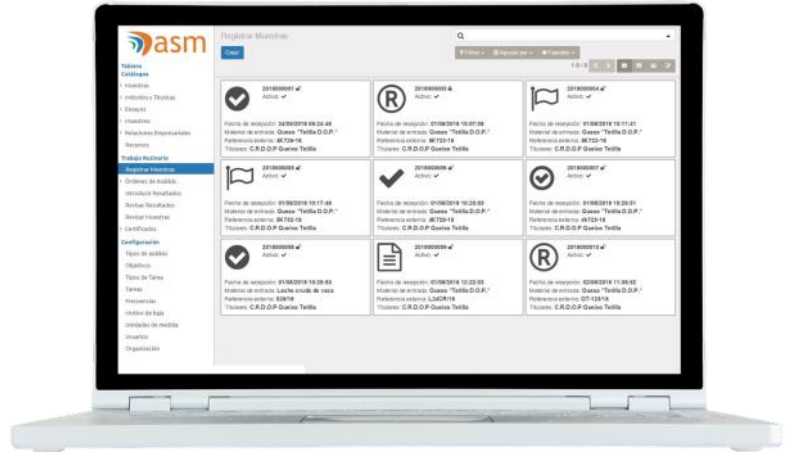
asm

Tablero
Catálogos
Muestras
Métodos y Técnicas
Ensayos
Usuarios
Relaciones Empresariales
Recursos
Trabajo Rutinario
Registrar Muestras
Órdenes de Análisis
Introducir Resultados
Revisar Resultados
Revisar Muestras
Certificados
Configuración
Tipos de análisis
Objetivos
Tipos de Tarea
Tareas
Frecuencias
Motivo de baja
Unidades de medida
Usuarios
Organización

Registrar Muestras

Crear

Filtros
Agrupar por
Favoritos

1-9 / 9

2018000001
Activo:
Fecha de recepción: 24/09/2018 09:24:49
Material de entrada: Queso "Tetilla D.O.P."
Referencia externa: 8K729-18
Titulares: C.R.D.O.P Queixo Tetilla

2018000003
Activo:
Fecha de recepción: 01/08/2018 10:07:08
Material de entrada: Queso "Tetilla D.O.P."
Referencia externa: 8K732-18
Titulares: C.R.D.O.P Queixo Tetilla

2018000004
Activo:
Fecha de recepción: 01/08/2018 10:11:41
Material de entrada: Queso "Tetilla D.O.P."
Referencia externa: 8K732-18
Titulares: C.R.D.O.P Queixo Tetilla

2018000005
Activo:
Fecha de recepción: 01/08/2018 10:17:49
Material de entrada: Queso "Tetilla D.O.P."
Referencia externa: 8K732-18
Titulares: C.R.D.O.P Queixo Tetilla

2018000006
Activo:
Fecha de recepción: 01/08/2018 10:20:03
Material de entrada: Queso "Tetilla D.O.P."
Referencia externa: 8K729-18
Titulares: C.R.D.O.P Queixo Tetilla

2018000007
Activo:
Fecha de recepción: 01/08/2018 10:20:31
Material de entrada: Queso "Tetilla D.O.P."
Referencia externa: 8K723-18
Titulares: C.R.D.O.P Queixo Tetilla

2018000008
Activo:
Fecha de recepción: 01/08/2018 10:29:03
Material de entrada: Leche cruda de vaca
Referencia externa: 528/18
Titulares: C.R.D.O.P Queixo Tetilla

2018000009
Activo:
Fecha de recepción: 01/08/2018 12:22:03
Material de entrada: Queso "Tetilla D.O.P."
Referencia externa: L24CR/18
Titulares: C.R.D.O.P Queixo Tetilla

2018000010
Activo:
Fecha de recepción: 02/08/2018 11:08:02
Material de entrada: Queso "Tetilla D.O.P."
Referencia externa: GT-128/18
Titulares: C.R.D.O.P Queixo Tetilla